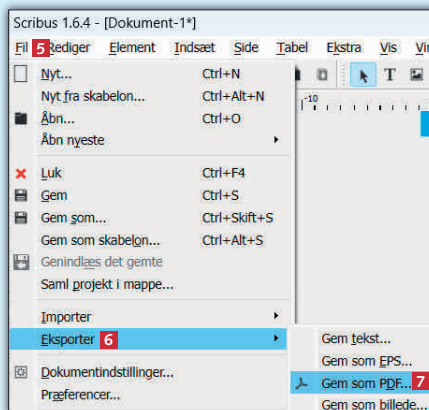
Scribus 1.6.4 - [Dokument-1*]

Fil 5 Rediger Element Indsæt Side Tabel Ekstra Vis Vi

-10

Nyt... Ctrl+N
Nyt fra skabelon... Ctrl+Alt+N
Åbn... Ctrl+O
Åbn nyeste
Luk Ctrl+F4
Gem Ctrl+S
Gem som... Ctrl+Skift+S
Gem som skabelon... Ctrl+Alt+S
Genindlæs det gemte
Saml projekt i mappe...
Importer
Eksporter 6
Dokumentindstillinger...
Præferencer...

Gem tekst...
Gem som EPS...
Gem som PDF... 7
Gem som billede...